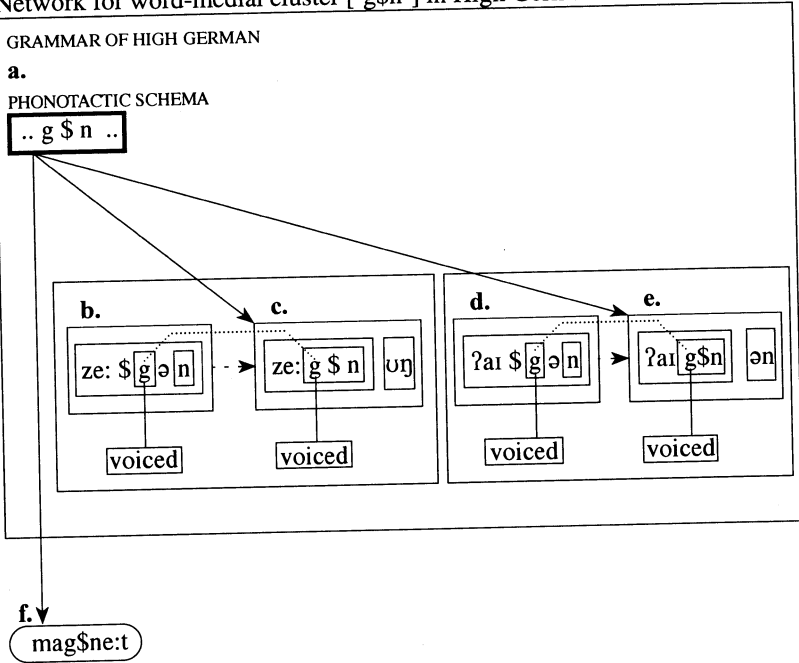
Network for word-medial cluster [ g$n ] in High German

GRAMMAR OF HIGH GERMAN

a.

PHONOTACTIC SCHEMA

.. g $ n ..

b.

ze: $ g ə n

voiced

c.

ze: g $ n ʊŋ

voiced

d.

ʔaɪ $ g ə n

voiced

e.

ʔaɪ g$n ən

voiced

f.

mag$ne:t